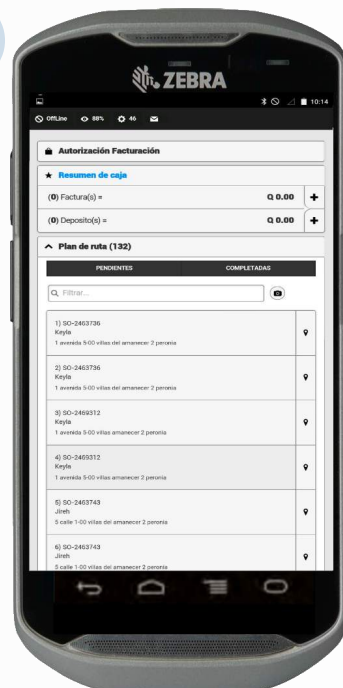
ZEBRA

10:14

OffLine 88% 46

Autorización Facturación

Resumen de caja

(0) Factura(s) = Q 0.00 +

(0) Deposito(s) = Q 0.00 +

Plan de ruta (132)

PENDIENTES

COMPLETADAS

Filtrar...

1) SO-2463736
Keyla
1 avenida 5-00 villas del amanecer 2 peronia

2) SO-2463736
Keyla
1 avenida 5-00 villas del amanecer 2 peronia

3) SO-2469312
Keyla
1 avenida 5-00 villas amanecer 2 peronia

4) SO-2469312
Keyla
1 avenida 5-00 villas amanecer 2 peronia

5) SO-2463743
Jireh
5 calle 1-00 villas del amanecer 2 peronia

6) SO-2463743
Jireh
5 calle 1-00 villas del amanecer 2 peronia